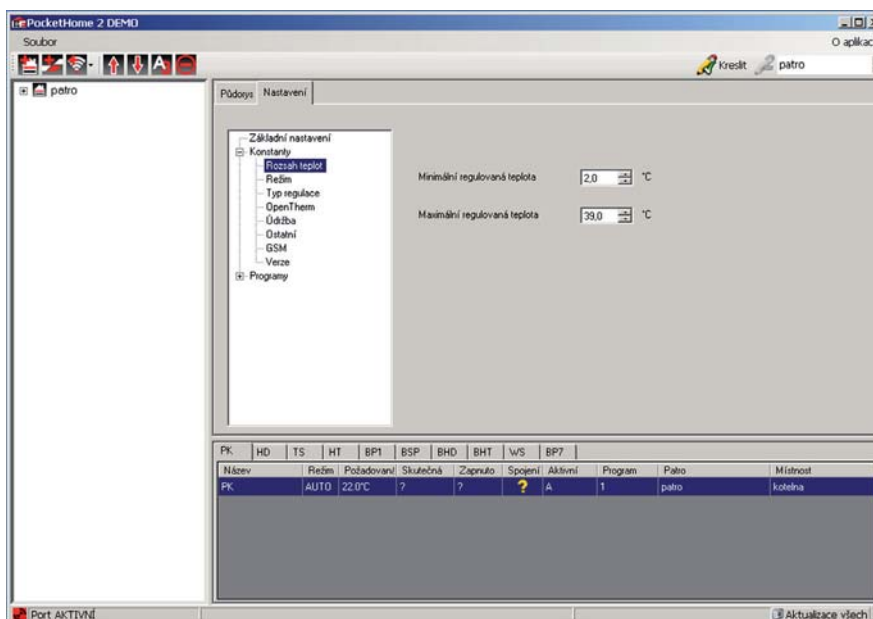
PocketHome 2 DEMO

Soubor

O aplikac

Kreslit

patro

patro

Půdorys Nastavení

Základní nastavení
Konstanty
Rozsah teplot
Režim
Typ regulace
OpenTherm
Údržba
Ostatní
GSM
Verze
Programy

Minimální regulovaná teplota 2,0 °C

Maximální regulovaná teplota 39,0 °C

PK HD TS HT BP1 BSP BHD BHT WS BP7

| Název | Režim | Požadovaná | Skutečná | Zapnuto | Spojení | Aktivní | Program | Patro | Místnost |
|---|---|---|---|---|---|---|---|---|---|
| PK | AUTO | 22.0°C | ? | ? | ? | A | 1 | patro | kotelna |

Port AKTIVNÍ

Aktualizace všech